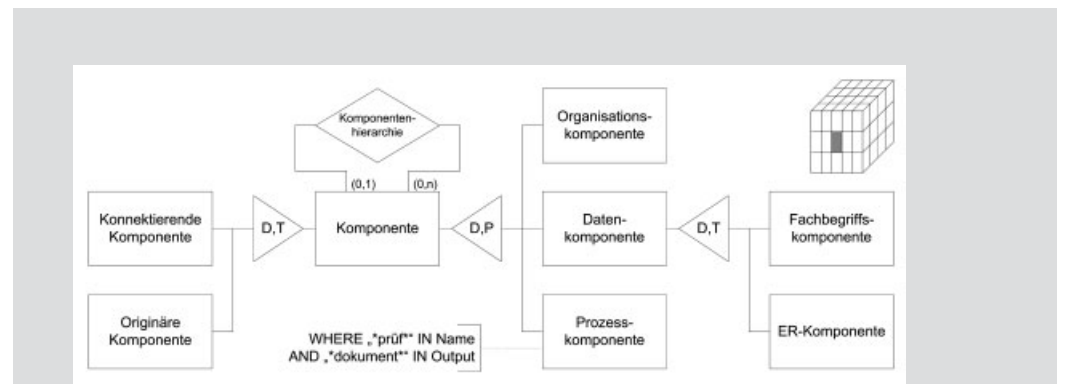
Komponentenhierarchie

(0,1)

(0,n)

Organisationskomponente

Konnektierende Komponente

D,T

Komponente

D,P

Datenkomponente

D,T

Fachbegriffskomponente

Originäre Komponente

WHERE „*prüf*“ IN Name
AND „*dokument*“ IN Output

Prozesskomponente

ER-Komponente